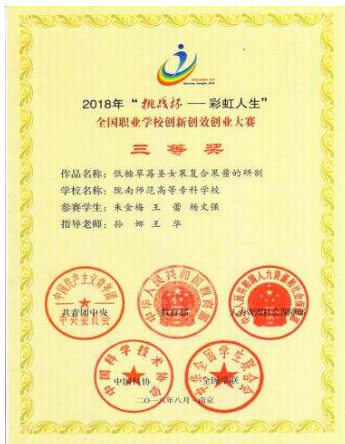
2018年“挑战杯——彩虹人生”
全国职业学校创新创效创业大赛

三等奖

作品名称：低糖草莓圣女果复合果酱的研制
学校名称：陇南师范高等专科学校
参赛学生：朱金梅 王蕾 杨文强
指导老师：孙娜 王华

共青团中央
教育部
人力资源社会保障部
中国科协
全国学联

二〇一八年八月·南京